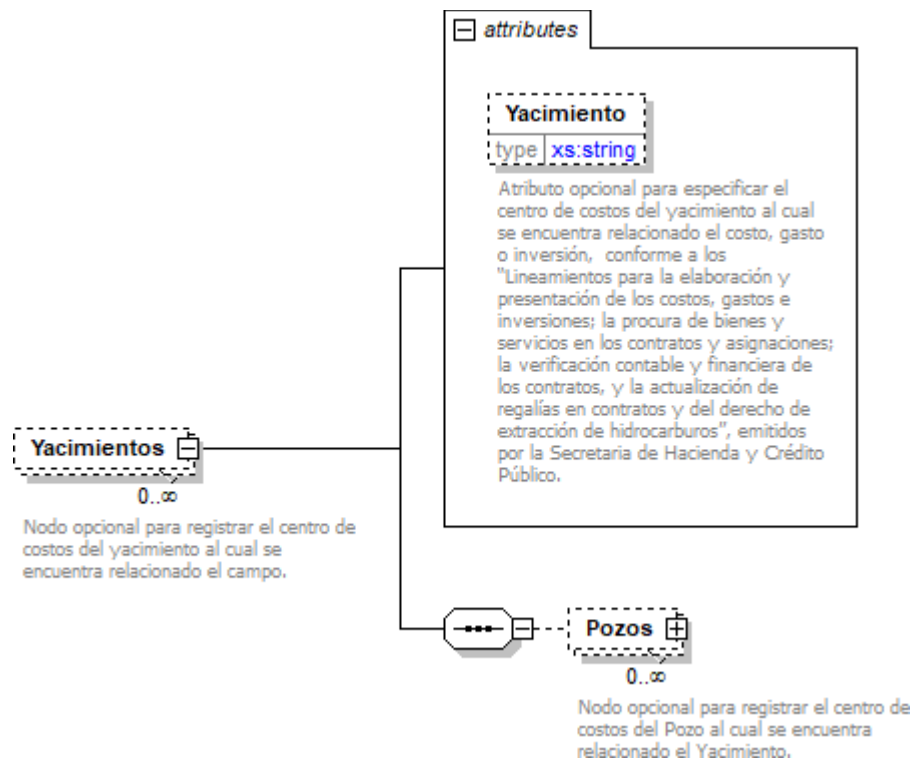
attributes

Yacimiento

type xs:string

Atributo opcional para especificar el centro de costos del yacimiento al cual se encuentra relacionado el costo, gasto o inversión, conforme a los "Lineamientos para la elaboración y presentación de los costos, gastos e inversiones; la procura de bienes y servicios en los contratos y asignaciones; la verificación contable y financiera de los contratos, y la actualización de regalías en contratos y del derecho de extracción de hidrocarburos", emitidos por la Secretaria de Hacienda y Crédito Público.

Yacimientos

0..∞

Nodo opcional para registrar el centro de costos del yacimiento al cual se encuentra relacionado el campo.

Pozos

0..∞

Nodo opcional para registrar el centro de costos del Pozo al cual se encuentra relacionado el Yacimiento.